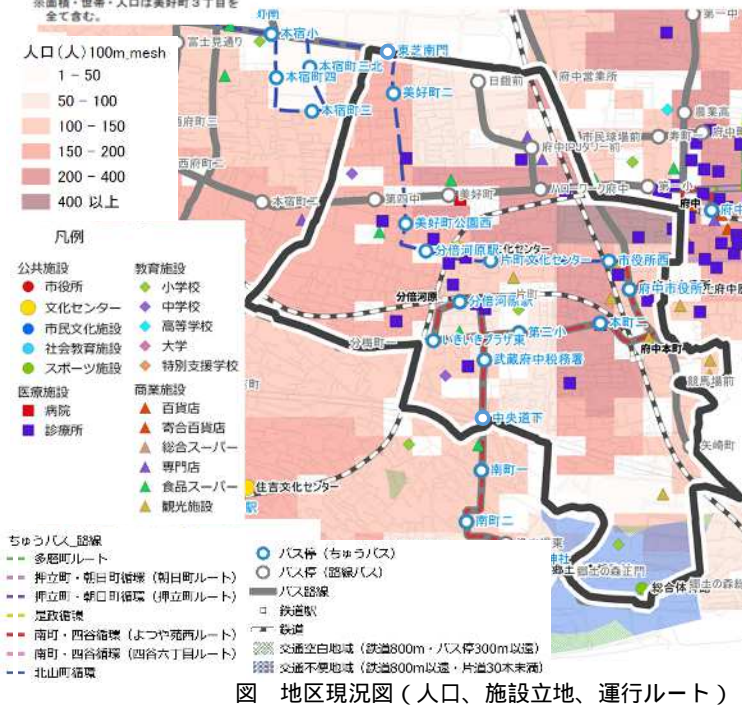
※面積・世帯・人口は美好町３丁目を全て含む。

人口（人）100m_mesh
1 - 50
50 - 100
100 - 150
150 - 200
200 - 400
400 以上

凡例
公共施設
市役所
文化センター
市民文化施設
社会教育施設
スポーツ施設
医療施設
病院
診療所
教育施設
小学校
中学校
高等学校
大学
特別支援学校
商業施設
百貨店
寄合百貨店
総合スーパー
専門店
食品スーパー
観光施設

ちゅうバス_路線
多磨町ルート
押立町・朝日町循環（朝日町ルート）
押立町・朝日町循環（押立町ルート）
是政循環
南町・四谷循環（よつや苑西ルート）
南町・四谷循環（四谷六丁目ルート）
北山町循環

バス停（ちゅうバス）
バス停（路線バス）
バス路線
鉄道駅
鉄道
交通空白地域（鉄道800m・バス停300m以遠）
交通不便地域（鉄道800m以遠・片道30本未満）

本宿小
富士見通り
本宿町三北
本宿町四
本宿町三
東芝南門
美好町二
日鋼前
府中営業所
第一中
農業高
市民球場前
府中町三
府中グリーン前
西府町二
本宿町一
第四中
美好町
ハローワーク府中
第一小
府中
美好町公園西
分倍河原駅
文化センター
片町文化センター
市役所西
府中市役所前
分倍河原
分倍河原駅
第三小
本町三
府中本町
分梅町一
いきいきプラザ東
武蔵府中税務署
競馬場前
中央道下
矢崎町
南町一
住吉文化センター
南町二
総合体育館
郷土の森公園
郷土の森

図　地区現況図（人口、施設立地、運行ルート）